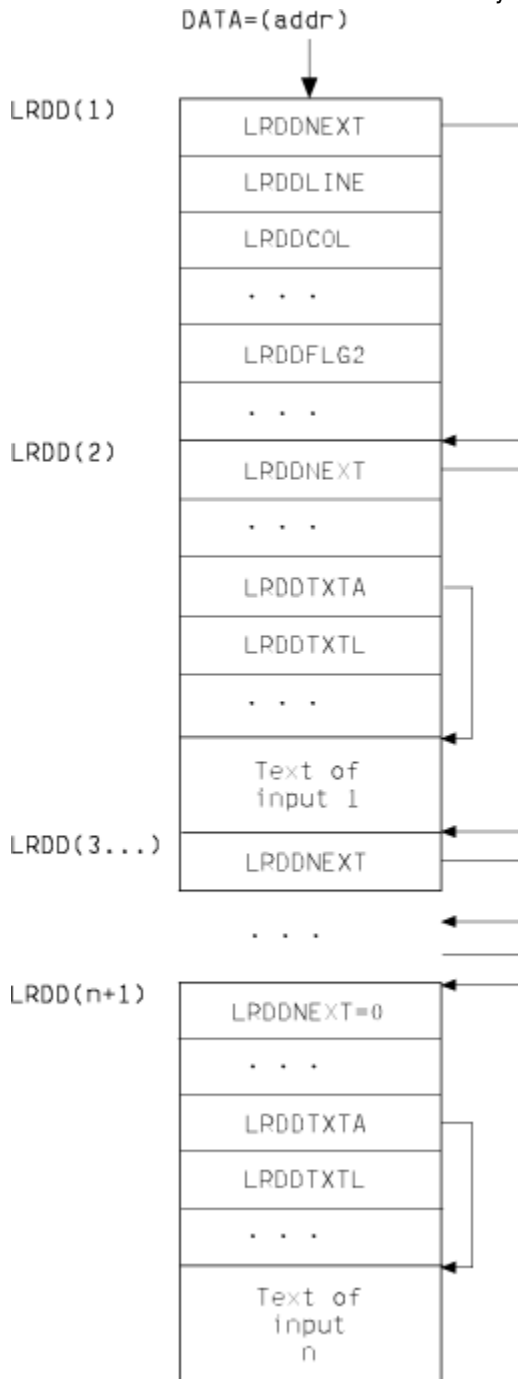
DATA=(addr)

LRDD(1)

LRDDNEXT

LRDDLINE

LRDDCOL

. . .

LRDDFLG2

. . .

LRDD(2)

LRDDNEXT

. . .

LRDDTXTA

LRDDTXTL

. . .

Text of input 1

LRDD(3...)

LRDDNEXT

. . .

LRDD(n+1)

LRDDNEXT=0

. . .

LRDDTXTA

LRDDTXTL

. . .

Text of input n